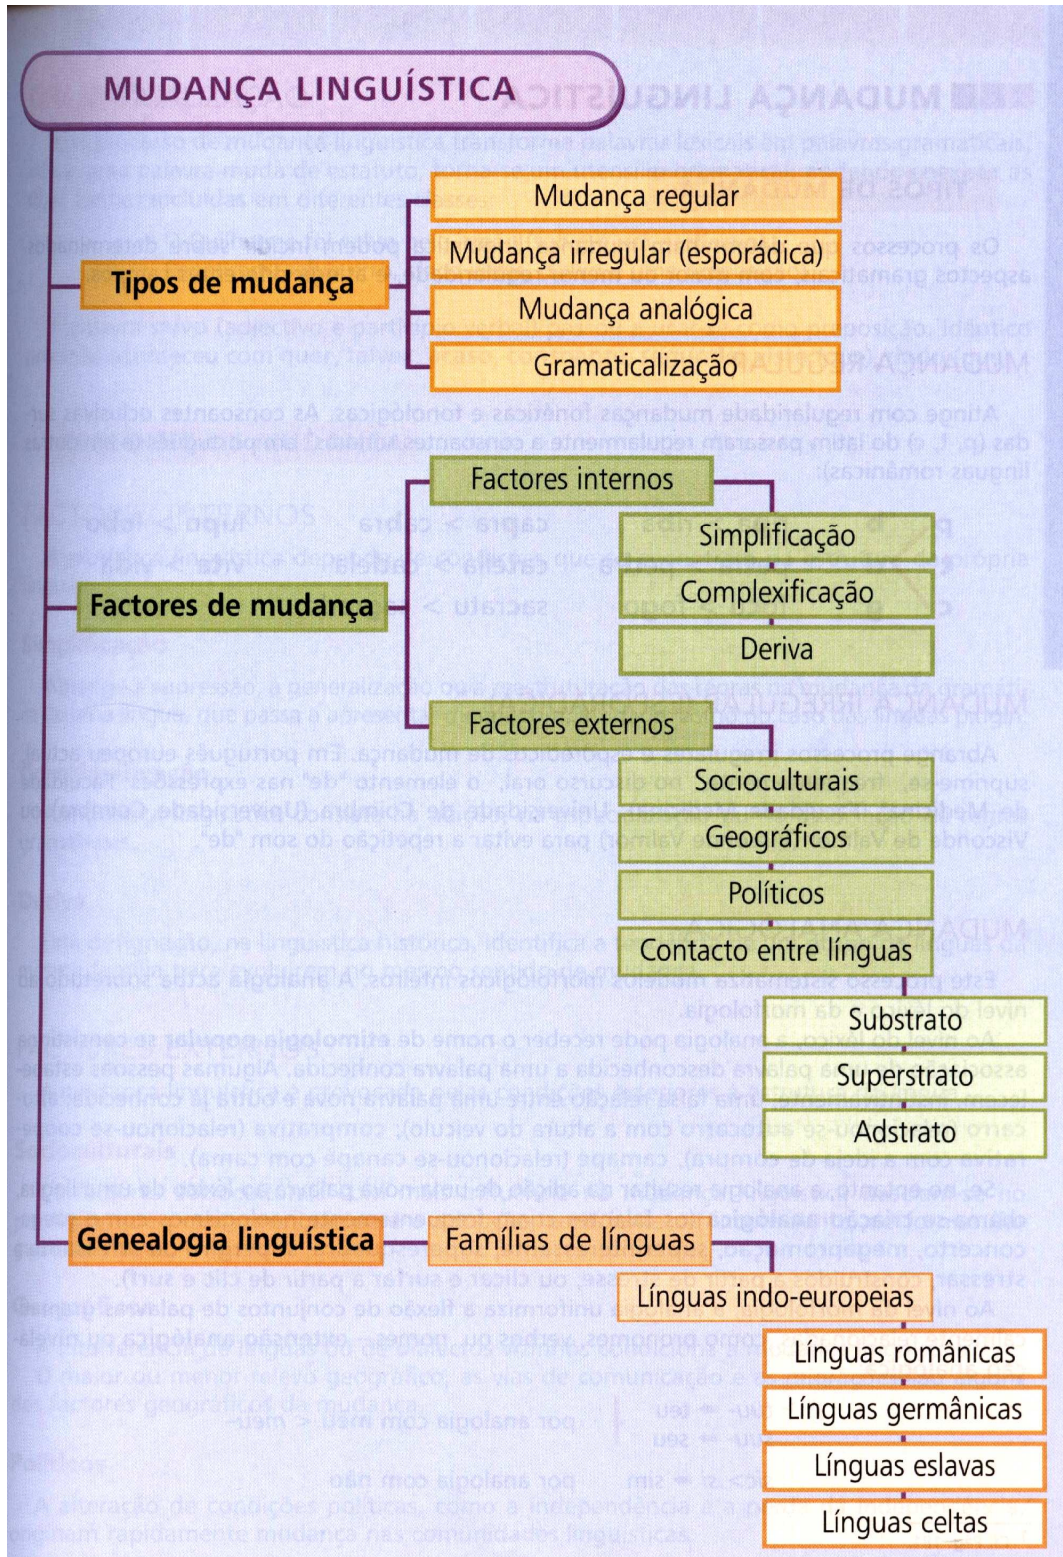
MUDANÇA LINGUÍSTICA

Tipos de mudança

Mudança regular

Mudança irregular (esporádica)

Mudança analógica

Gramaticalização

Factores de mudança

Factores internos

Simplificação

Complexificação

Deriva

Factores externos

Socioculturais

Geográficos

Políticos

Contacto entre línguas

Substrato

Superstrato

Adstrato

Genealogia linguística

Famílias de línguas

Línguas indo-europeias

Línguas românicas

Línguas germânicas

Línguas eslavas

Línguas celtas